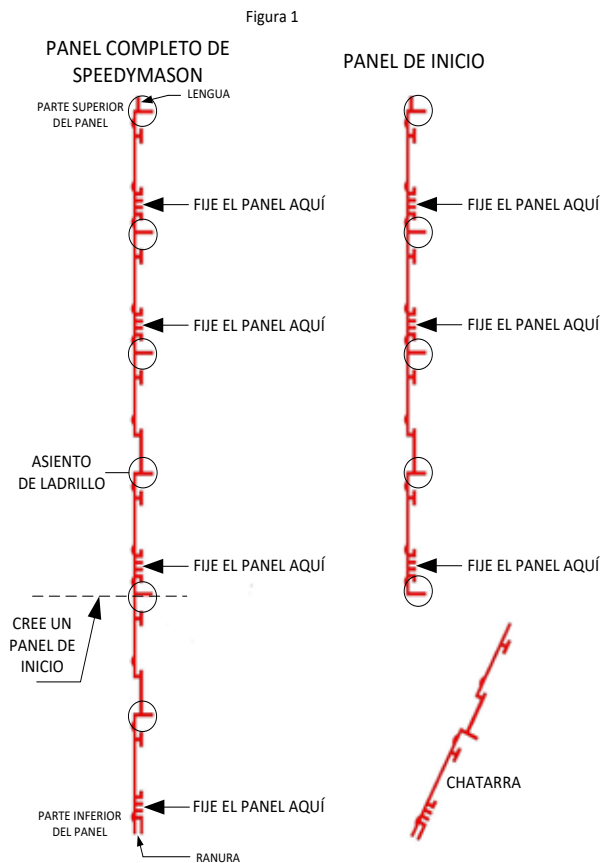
Figura 1

PANEL COMPLETO DE SPEEDYMASON

PANEL DE INICIO

LENGUA

PARTE SUPERIOR DEL PANEL

FIJE EL PANEL AQUÍ

FIJE EL PANEL AQUÍ

FIJE EL PANEL AQUÍ

FIJE EL PANEL AQUÍ

ASIENTO DE LADRILLO

FIJE EL PANEL AQUÍ

FIJE EL PANEL AQUÍ

CREE UN PANEL DE INICIO

CHATARRA

PARTE INFERIOR DEL PANEL

FIJE EL PANEL AQUÍ

RANURA